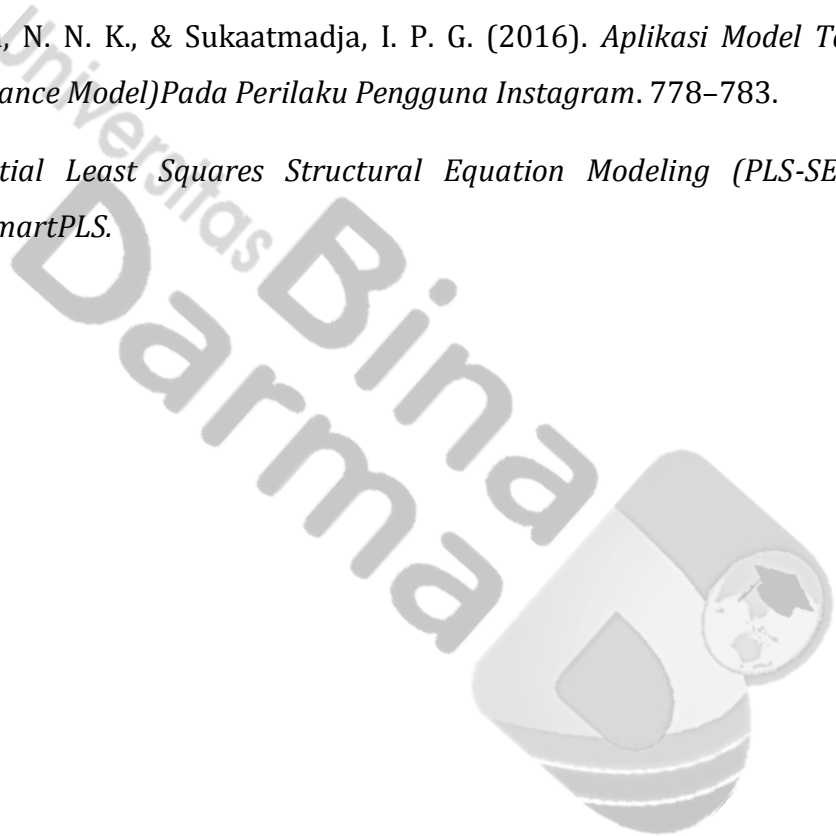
, N. N. K., & Sukaatmadja, I. P. G. (2016). *Aplikasi Model Te* *ance Model)Pada Perilaku Pengguna Instagram*. 778–783.

*tial Least Squares Structural Equation Modeling (PLS-SE* *martPLS.*

Universitas Bina Darma